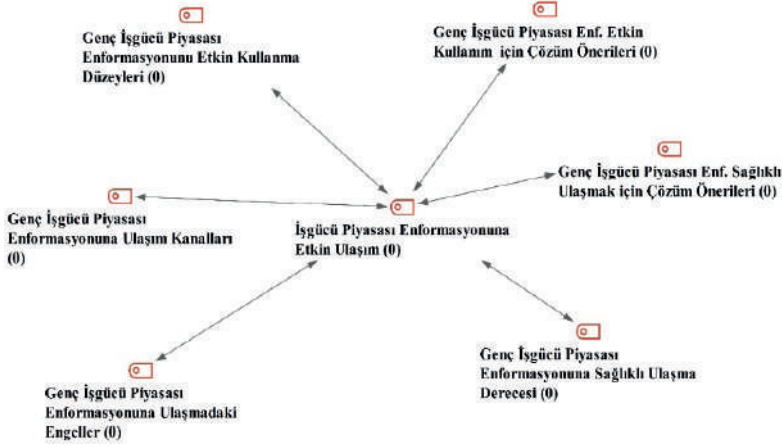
Genç İşgücü Piyasası Enformasyonunu Etkin Kullanma Düzeyleri (0)

Genç İşgücü Piyasası Enf. Etkin Kullanım için Çözüm Önerileri (0)

Genç İşgücü Piyasası Enf. Sağlıklı Ulaşmak için Çözüm Önerileri (0)

Genç İşgücü Piyasası Enformasyonuna Ulaşım Kanalları (0)

İşgücü Piyasası Enformasyonuna Etkin Ulaşım (0)

Genç İşgücü Piyasası Enformasyonuna Sağlıklı Ulaşma Derecesi (0)

Genç İşgücü Piyasası Enformasyonuna Ulaşmadaki Engeller (0)